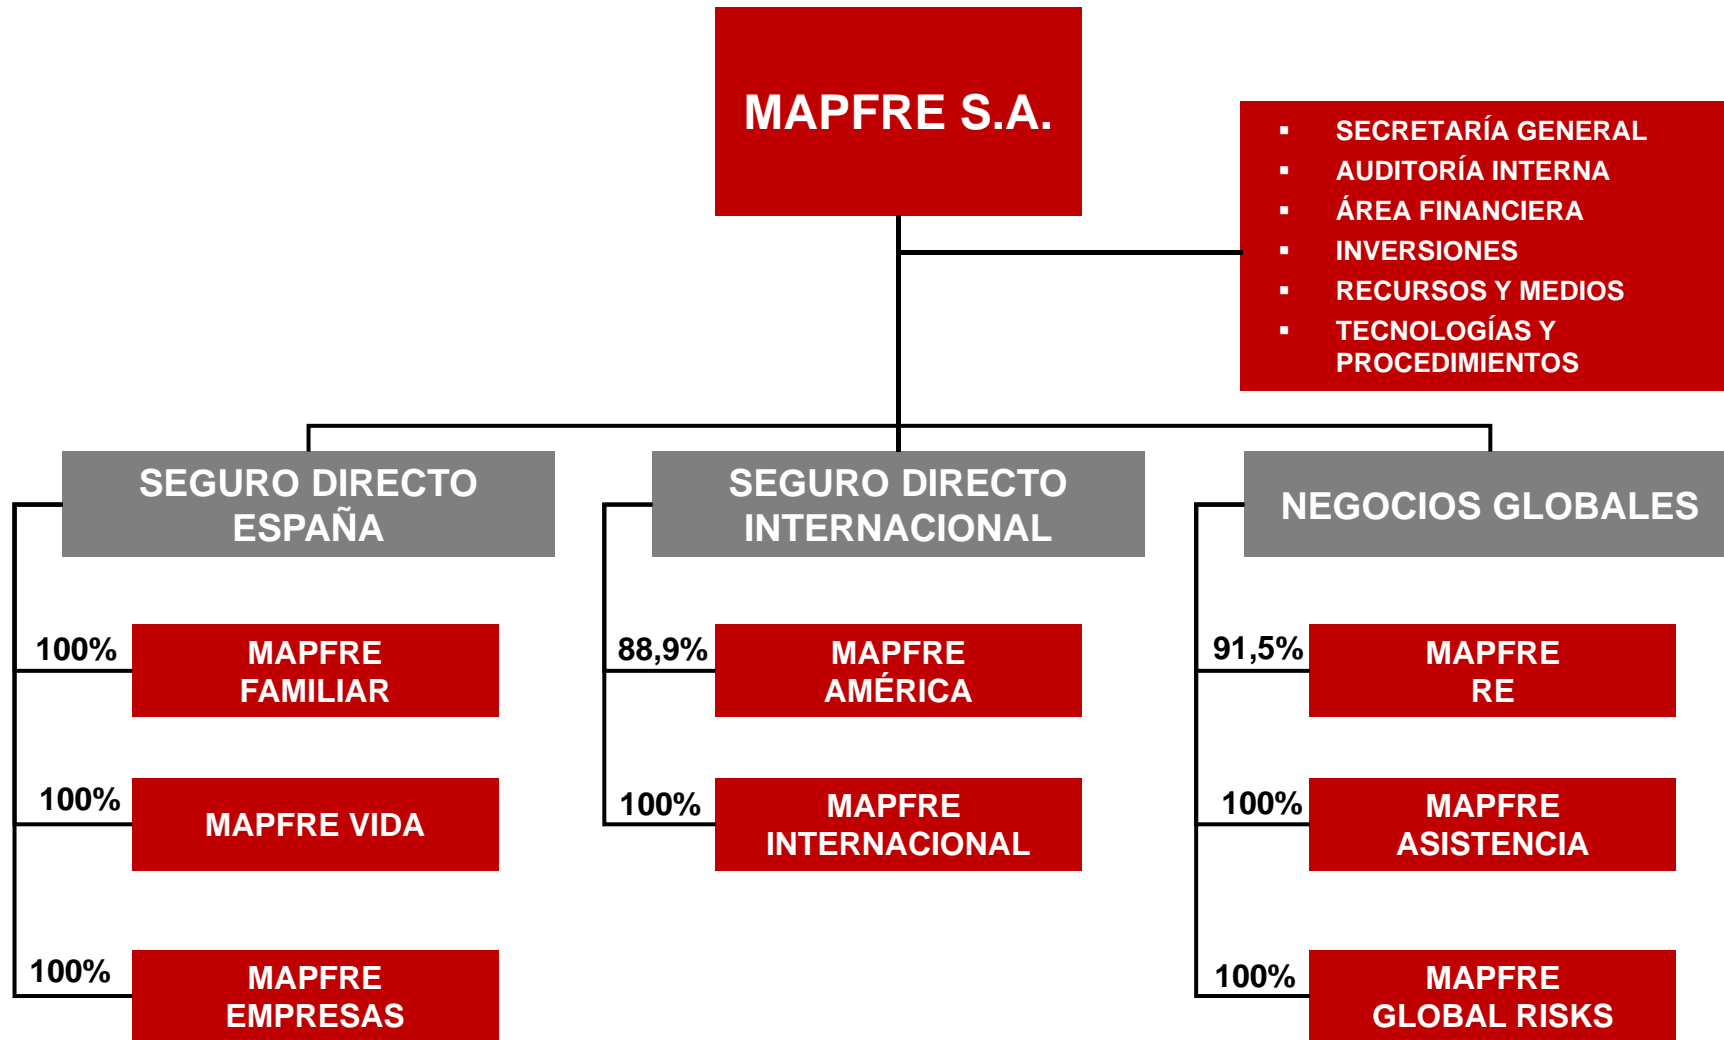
MAPFRE S.A.

- SECRETARÍA GENERAL
- AUDITORÍA INTERNA
- ÁREA FINANCIERA
- INVERSIONES
- RECURSOS Y MEDIOS
- TECNOLOGÍAS Y PROCEDIMIENTOS

SEGURO DIRECTO ESPAÑA

100% MAPFRE FAMILIAR

100% MAPFRE VIDA

100% MAPFRE EMPRESAS

SEGURO DIRECTO INTERNACIONAL

88,9% MAPFRE AMÉRICA

100% MAPFRE INTERNACIONAL

NEGOCIOS GLOBALES

91,5% MAPFRE RE

100% MAPFRE ASISTENCIA

100% MAPFRE GLOBAL RISKS